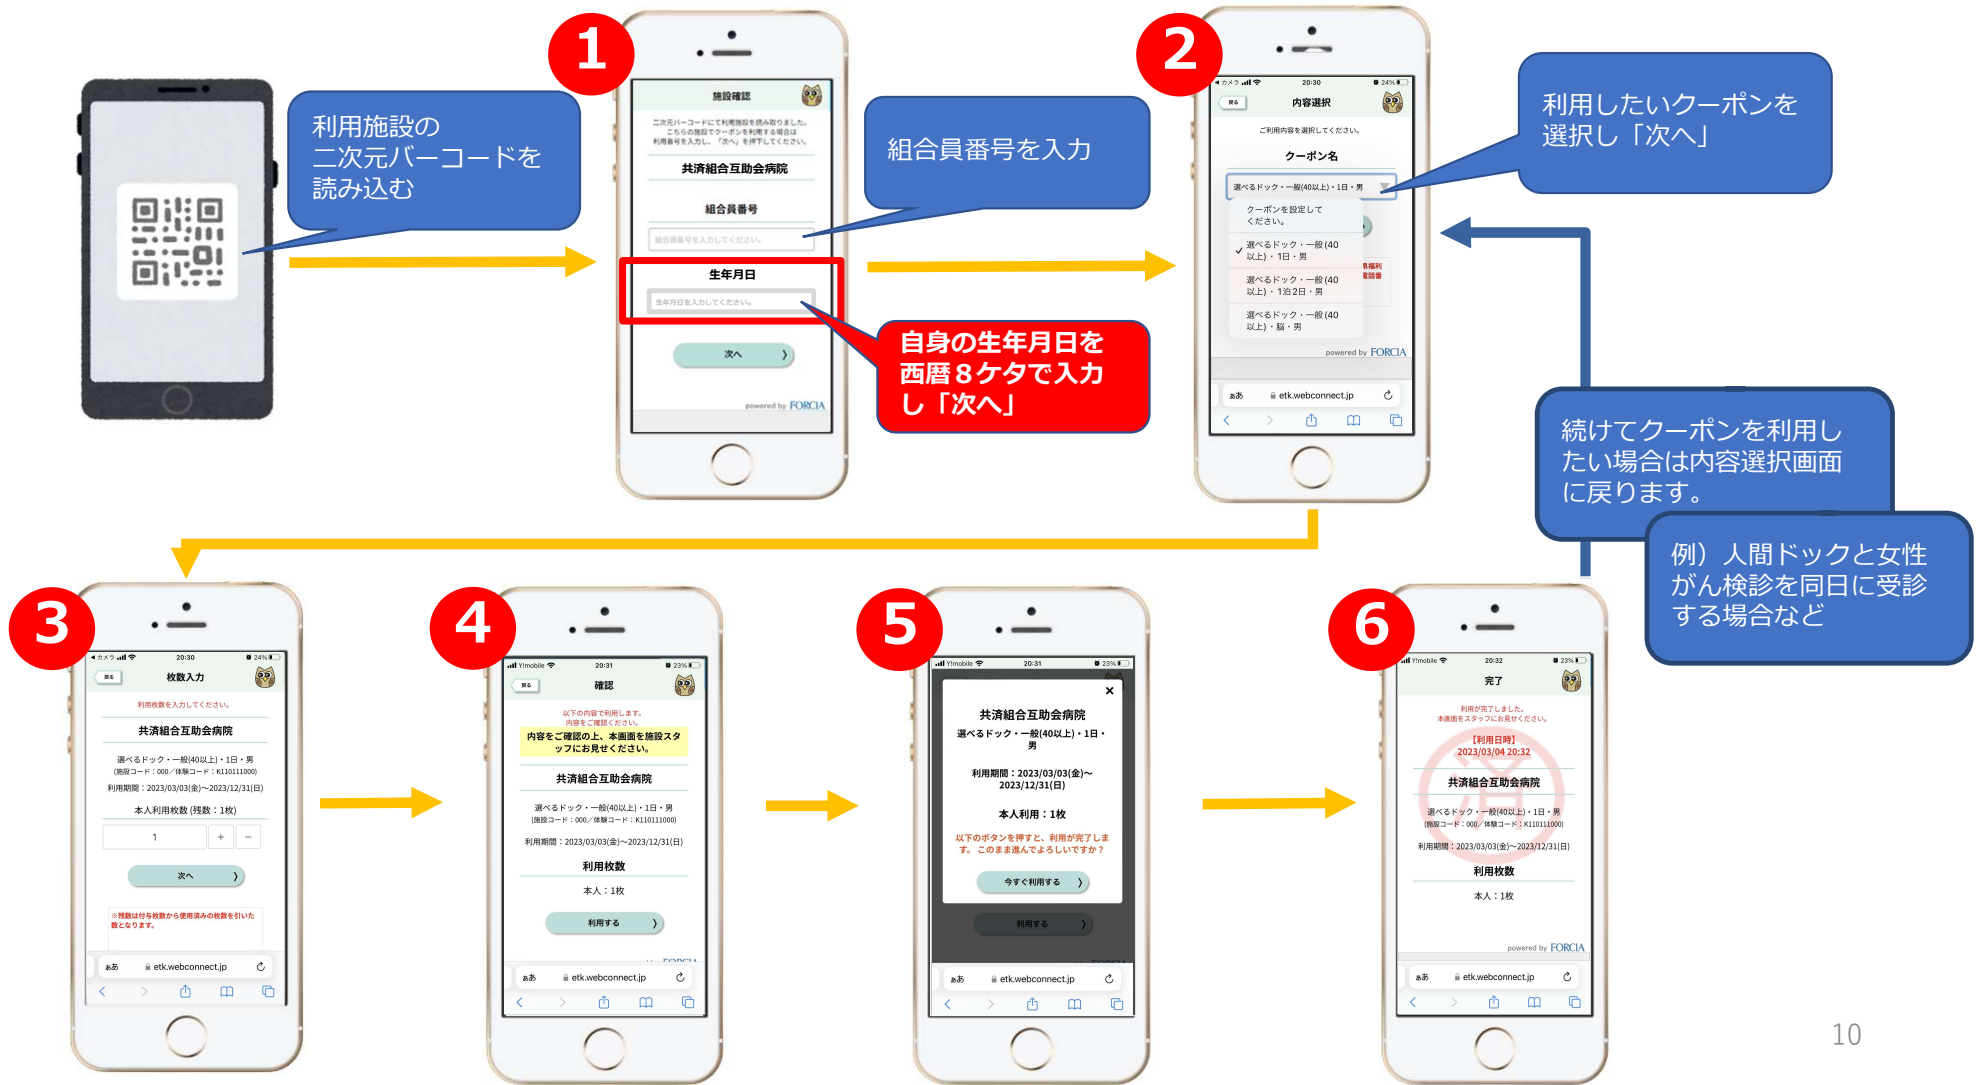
利用施設の二次元バーコードを読み込む

1

施設確認

二次元バーコードにて利用施設を読み取りました。こちらの施設でクーポンを利用する場合は利用番号を入力し、「次へ」を押下してください。

共済組合互助会病院

組合員番号

組合員番号を入力してください。

生年月日

生年月日を入力してください。

次へ

powered by FORCIA

組合員番号を入力

自身の生年月日を西暦８ケタで入力し「次へ」

2

20:30

内容選択

ご利用内容を選択してください。

クーポン名

選べるドック・一般(40以上)・1日・男

クーポンを設定してください。

✓ 選べるドック・一般(40以上)・1日・男

選べるドック・一般(40以上)・1泊2日・男

選べるドック・一般(40以上)・脳・男

powered by FORCIA

etk.webconnect.jp

利用したいクーポンを選択し「次へ」

続けてクーポンを利用したい場合は内容選択画面に戻ります。

例）人間ドックと女性がん検診を同日に受診する場合など

3

20:30

枚数入力

利用枚数を入力してください。

共済組合互助会病院

選べるドック・一般(40以上)・1日・男
(施設コード：000／体験コード：K110111000)

利用期間：2023/03/03(金)～2023/12/31(日)

本人利用枚数 (残数：1枚)

1

次へ

※残数は付与枚数から使用済みの枚数を引いた数となります。

etk.webconnect.jp

4

20:31

確認

以下の内容で利用します。
内容をご確認ください。

内容をご確認の上、本画面を施設スタッフにお見せください。

共済組合互助会病院

選べるドック・一般(40以上)・1日・男
(施設コード：000／体験コード：K110111000)

利用期間：2023/03/03(金)～2023/12/31(日)

利用枚数

本人：1枚

利用する

etk.webconnect.jp

5

20:31

共済組合互助会病院

選べるドック・一般(40以上)・1日・男

利用期間：2023/03/03(金)～2023/12/31(日)

本人利用：1枚

以下のボタンを押すと、利用が完了します。このまま進んでよろしいですか？

今すぐ利用する

利用する

etk.webconnect.jp

6

20:32

完了

利用が完了しました。
本画面をスタッフにお見せください。

【利用日時】
2023/03/04 20:32

共済組合互助会病院

選べるドック・一般(40以上)・1日・男
(施設コード：000／体験コード：K110111000)

利用期間：2023/03/03(金)～2023/12/31(日)

利用枚数

本人：1枚

powered by FORCIA

etk.webconnect.jp

10